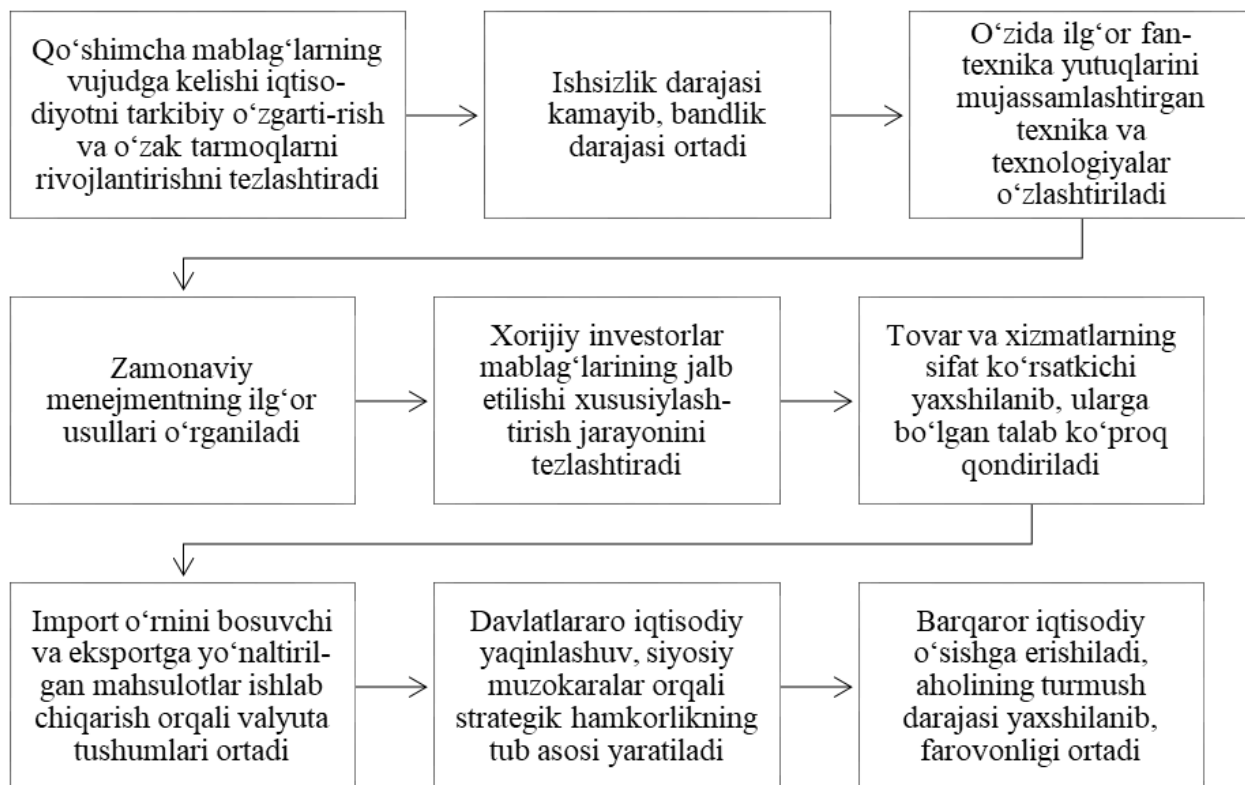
Qo‘shimcha mablag‘larning vujudga kelishi iqtisodiyotni tarkibiy o‘zgarti-rish va o‘zak tarmoqlarni rivojlantirishni tezlashtiradi

Ishsizlik darajasi kamayib, bandlik darajasi ortadi

O‘zida ilg‘or fan-texnika yutuqlarini mujassamlashtirgan texnika va texnologiyalar o‘zlashtiriladi

Zamonaviy menejmentning ilg‘or usullari o‘rganiladi

Xorijiy investorlar mablag‘larining jalb etilishi xususiylashtirish jarayonini tezlashtiradi

Tovar va xizmatlarning sifat ko‘rsatkichi yaxshilanib, ularga bo‘lgan talab ko‘proq qondiriladi

Import o‘rnini bosuvchi va eksportga yo‘naltirilgan mahsulotlar ishlab chiqarish orqali valyuta tushumlari ortadi

Davlatlararo iqtisodiy yaqinlashuv, siyosiy muzokaralar orqali strategik hamkorlikning tub asosi yaratiladi

Barqaror iqtisodiy o‘sishga erishiladi, aholining turmush darajasi yaxshilanib, farovonligi ortadi